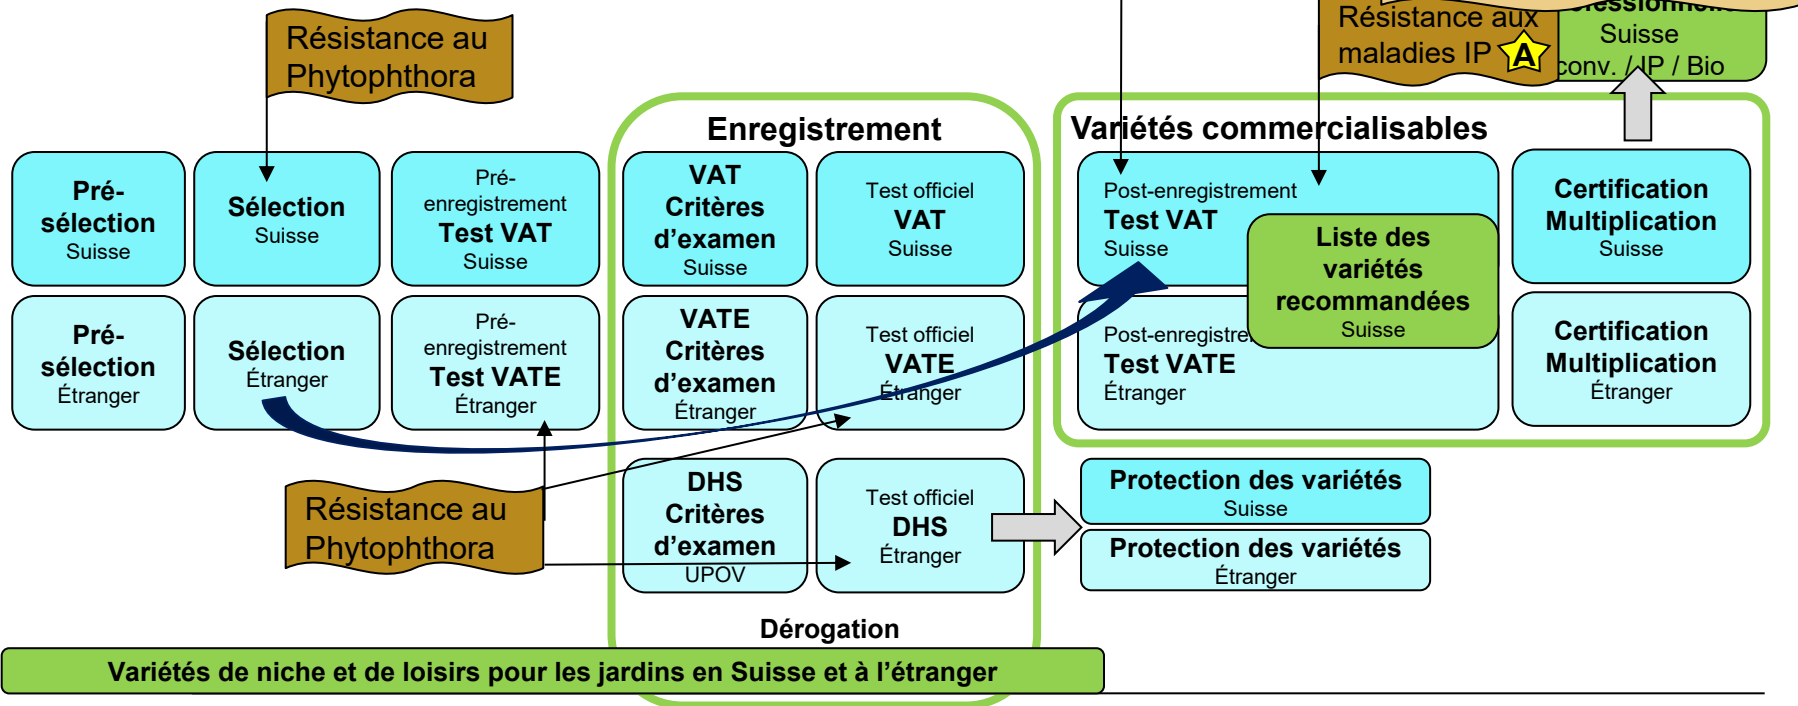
Résistance au Phytophthora

Résistance aux maladies IP A

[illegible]essionnel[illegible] Suisse conv. / IP / Bio

Enregistrement

Variétés commercialisables

Pré-sélection Suisse

Sélection Suisse

Pré-enregistrement Test VAT Suisse

VAT Critères d'examen Suisse

Test officiel VAT Suisse

Post-enregistrement Test VAT Suisse

Liste des variétés recommandées Suisse

Certification Multiplication Suisse

Pré-sélection Étranger

Sélection Étranger

Pré-enregistrement Test VATE Étranger

VATE Critères d'examen Étranger

Test officiel VATE Étranger

Post-enregistre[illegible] Test VATE Étranger

Certification Multiplication Étranger

DHS Critères d'examen UPOV

Test officiel DHS Étranger

Protection des variétés Suisse

Protection des variétés Étranger

Résistance au Phytophthora

Dérogation

Variétés de niche et de loisirs pour les jardins en Suisse et à l'étranger